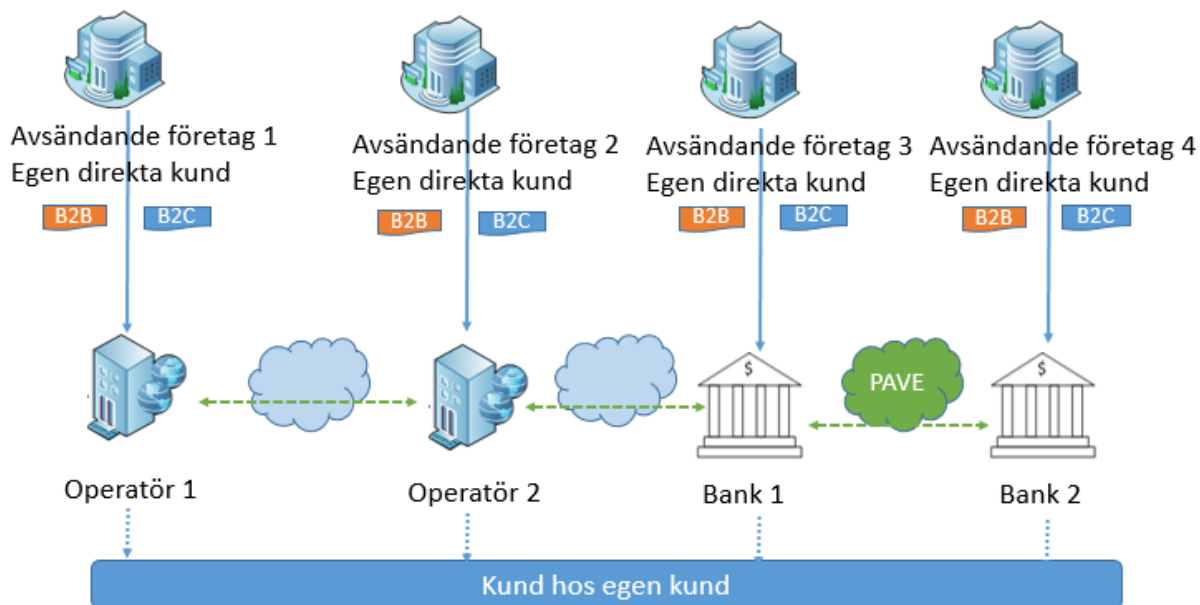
Avsändande företag 1
Egen direkta kund
B2B B2C

Avsändande företag 2
Egen direkta kund
B2B B2C

Avsändande företag 3
Egen direkta kund
B2B B2C

Avsändande företag 4
Egen direkta kund
B2B B2C

$

PAVE

$

Operatör 1

Operatör 2

Bank 1

Bank 2

Kund hos egen kund